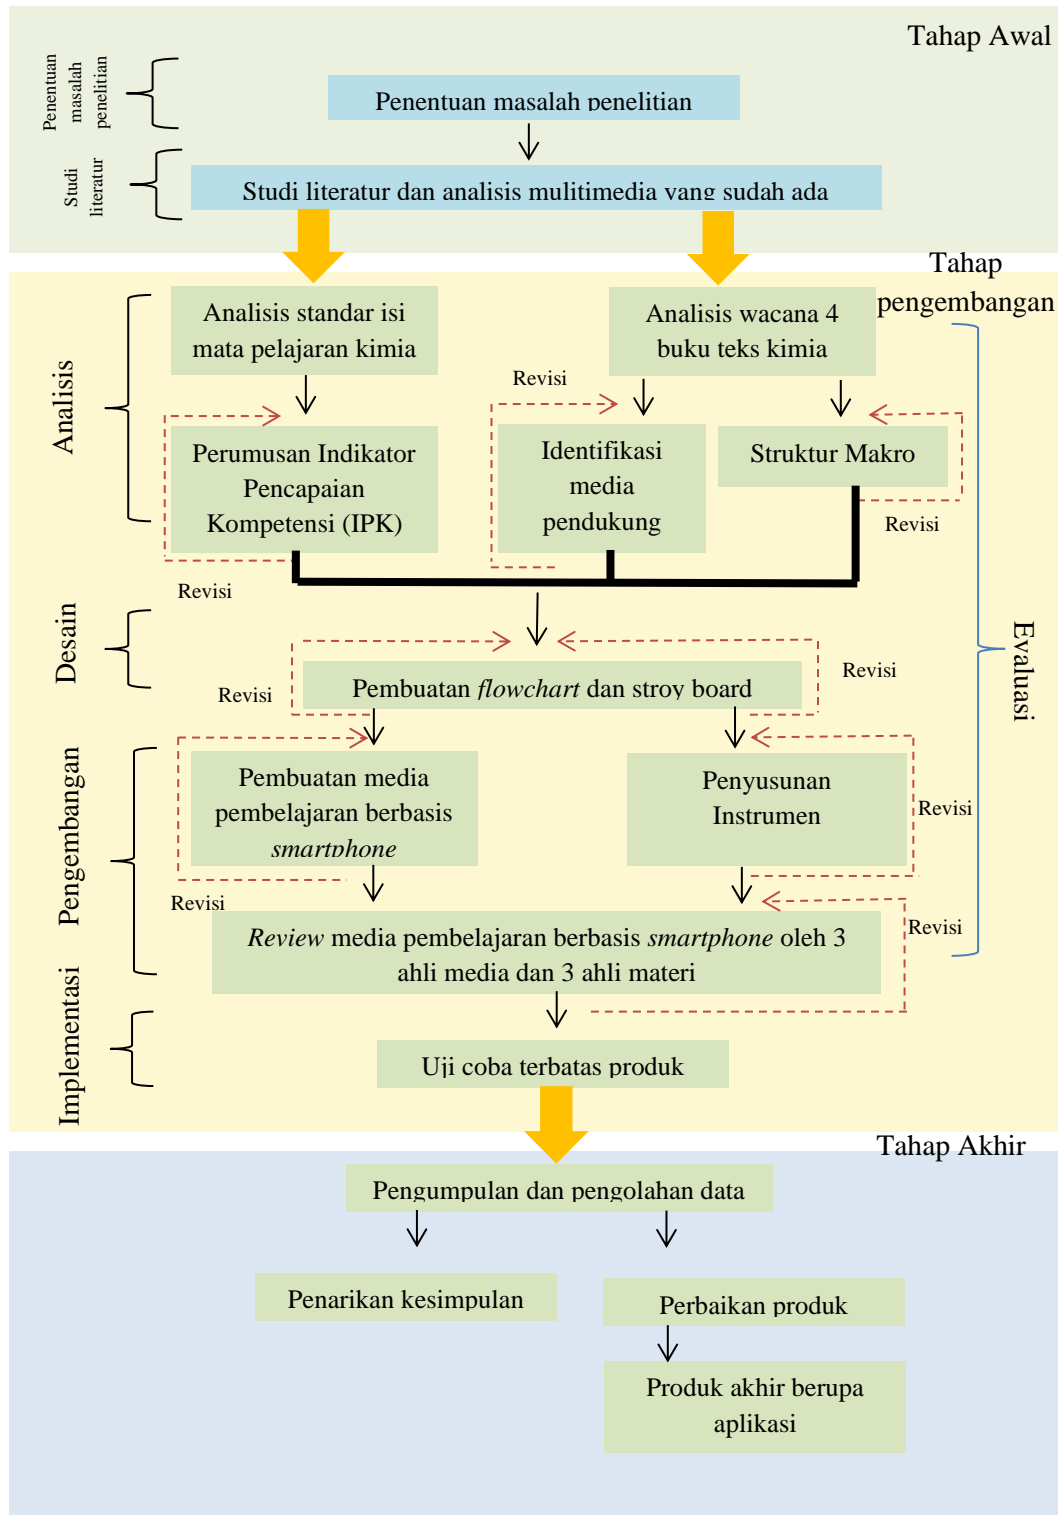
Tahap Awal

Penentuan masalah penelitian

Penentuan masalah penelitian

Studi literatur

Studi literatur dan analisis mulitimedia yang sudah ada

Tahap pengembangan

Analisis

Analisis standar isi mata pelajaran kimia

Analisis wacana 4 buku teks kimia

Revisi

Perumusan Indikator Pencapaian Kompetensi (IPK)

Identifikasi media pendukung

Struktur Makro

Revisi

Revisi

Evaluasi

Desain

Pembuatan *flowchart* dan stroy board

Revisi

Revisi

Pengembangan

Pembuatan media pembelajaran berbasis *smartphone*

Penyusunan Instrumen

Revisi

Revisi

*Review* media pembelajaran berbasis *smartphone* oleh 3 ahli media dan 3 ahli materi

Revisi

Implementasi

Uji coba terbatas produk

Tahap Akhir

Pengumpulan dan pengolahan data

Penarikan kesimpulan

Perbaikan produk

Produk akhir berupa aplikasi